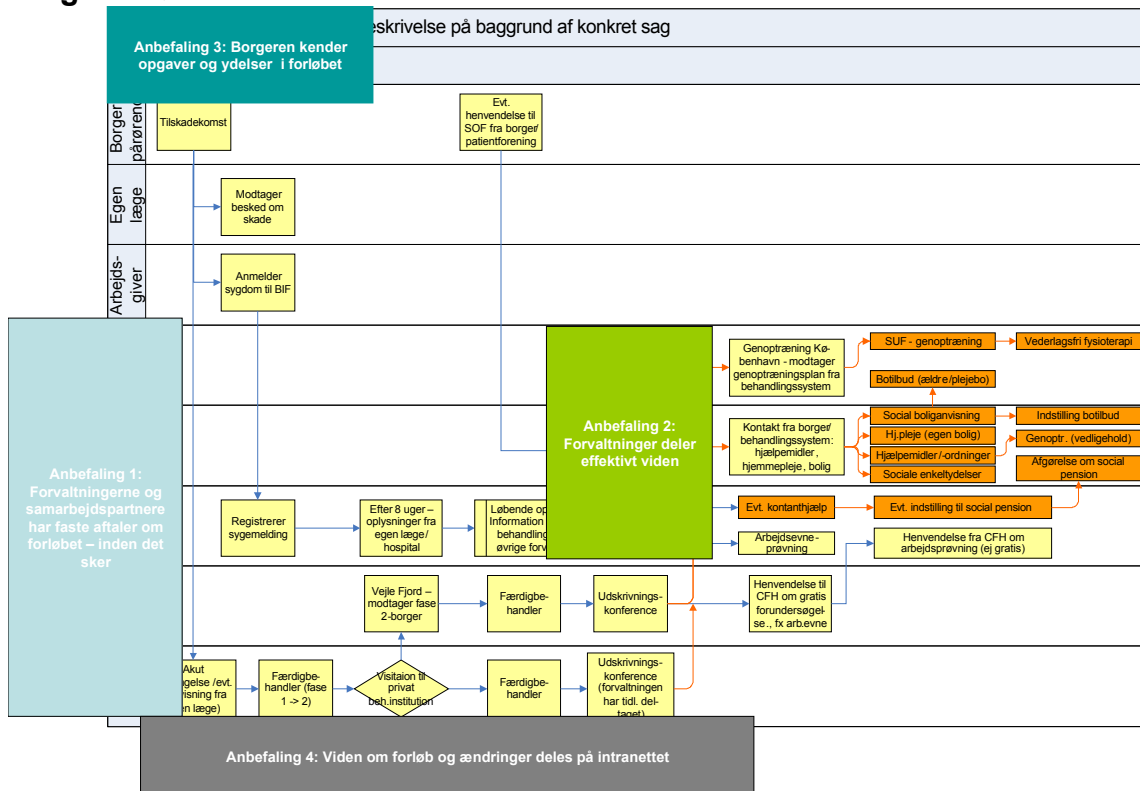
eskrivelse på baggrund af konkret sag

Anbefaling 3: Borgeren kender opgaver og ydelser i forløbet

Borger pårørend

Egen læge

Arbejdsgiver

Tilskadekomst

Evt. henvendelse til SOF fra borger/ patientforening

Modtager besked om skade

Anmelder sygdom til BIF

Anbefaling 1: Forvaltningerne og samarbejdspartnere har faste aftaler om forløbet – inden det sker

Anbefaling 2: Forvaltninger deler effektivt viden

Genoptræning København - modtager genoptræningsplan fra behandlingssystem

SUF - genoptræning

Vederlagsfri fysioterapi

Botilbud (ældre/plejebo)

Kontakt fra borger/ behandlingssystem: hjælpemidler, hjemmepleje, bolig

Social boliganvisning

Indstilling botilbud

Hj.pleje (egen bolig)

Hjælpemidler/-ordninger

Genoptr. (vedligehold)

Sociale enkeltydelser

Afgørelse om social pension

Registrerer sygemelding

Efter 8 uger – oplysninger fra egen læge/ hospital

Løbende op Information behandling øvrige forv

Evt. kontanthjælp

Evt. indstilling til social pension

Arbejdsevne-prøvning

Henvendelse fra CFH om arbejdsprøvning (ej gratis)

Vejle Fjord – modtager fase 2-borger

Færdigbehandler

Udskrivningskonference

Henvendelse til CFH om gratis forundersøgelse., fx arb.evne

Akut ægelse /evt. visning fra en læge)

Færdigbehandler (fase 1 -> 2)

Visitaion til privat beh.institution

Færdigbehandler

Udskrivningskonference (forvaltningen har tidl. deltaget)

Anbefaling 4: Viden om forløb og ændringer deles på intranettet